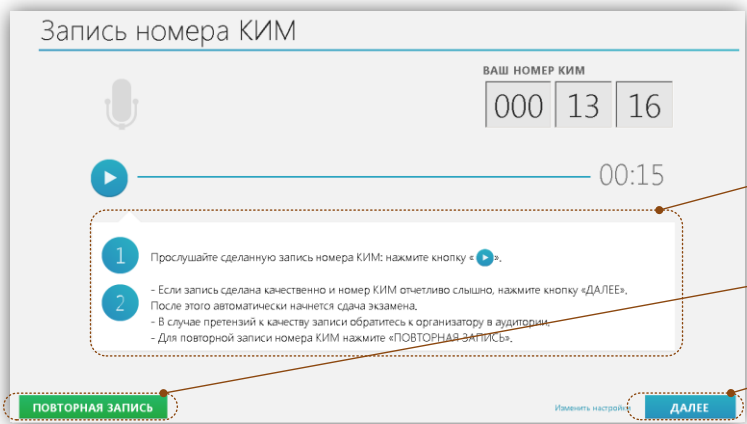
Запись номера КИМ

ВАШ НОМЕР КИМ

| 000 | 13 | 16 |
|---|---|---|

00:15

1 Прослушайте сделанную запись номера КИМ: нажмите кнопку «».

2 - Если запись сделана качественно и номер КИМ отчетливо слышно, нажмите кнопку «ДАЛЕЕ». После этого автоматически начнется сдача экзамена.
- В случае претензий к качеству записи обратитесь к организатору в аудитории.
- Для повторной записи номера КИМ нажмите «ПОВТОРНАЯ ЗАПИСЬ».

ПОВТОРНАЯ ЗАПИСЬ

Изменить настройки

ДАЛЕЕ